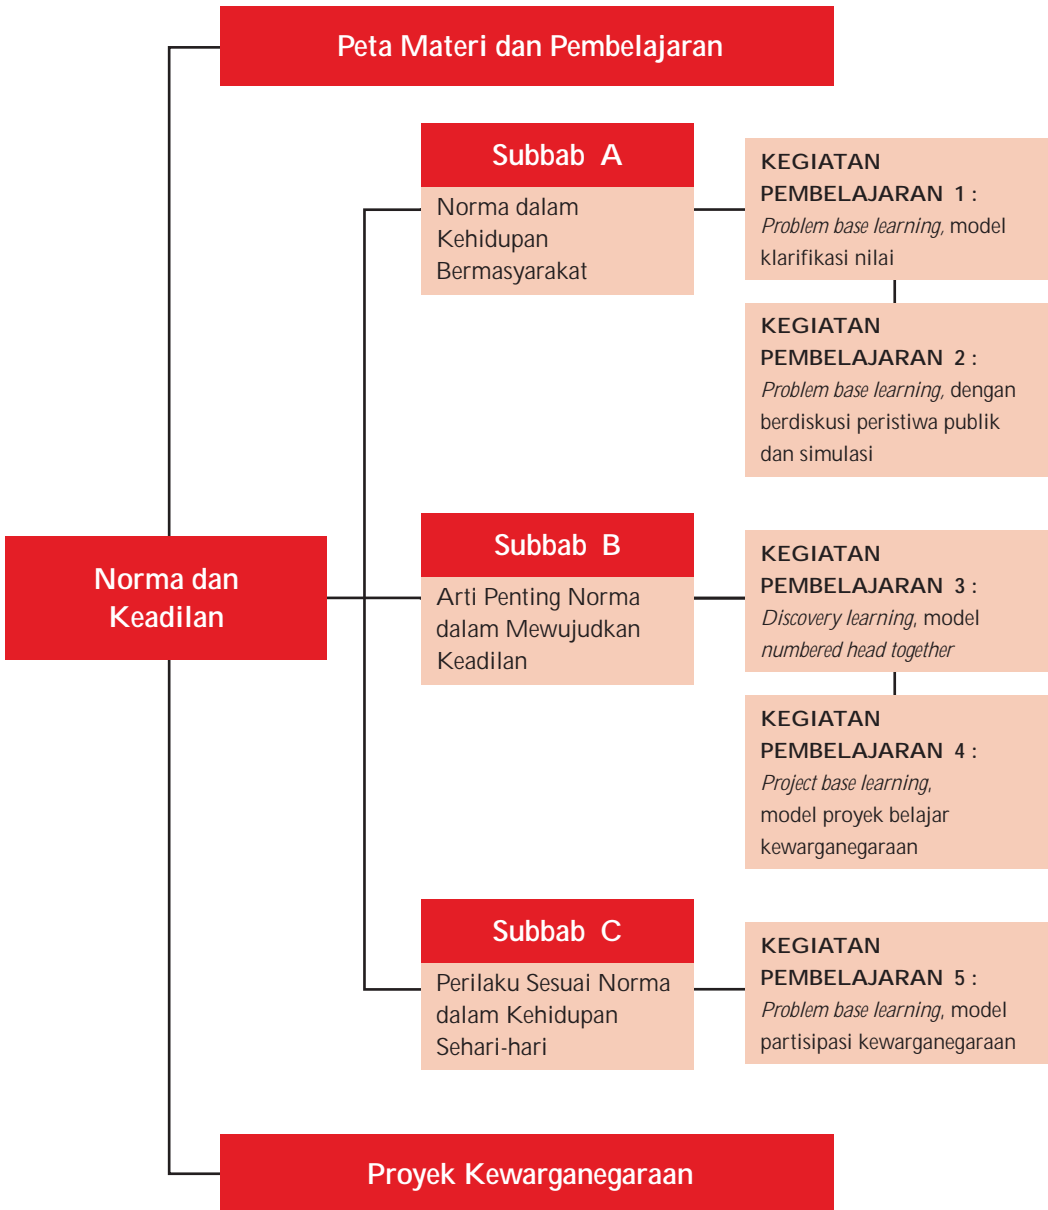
Peta Materi dan Pembelajaran

Norma dan Keadilan

Subbab A
Norma dalam Kehidupan Bermasyarakat

KEGIATAN PEMBELAJARAN 1 :
*Problem base learning*, model klarifikasi nilai

KEGIATAN PEMBELAJARAN 2 :
*Problem base learning*, dengan berdiskusi peristiwa publik dan simulasi

Subbab B
Arti Penting Norma dalam Mewujudkan Keadilan

KEGIATAN PEMBELAJARAN 3 :
*Discovery learning*, model *numbered head together*

KEGIATAN PEMBELAJARAN 4 :
*Project base learning*, model proyek belajar kewarganegaraan

Subbab C
Perilaku Sesuai Norma dalam Kehidupan Sehari-hari

KEGIATAN PEMBELAJARAN 5 :
*Problem base learning*, model partisipasi kewarganegaraan

Proyek Kewarganegaraan